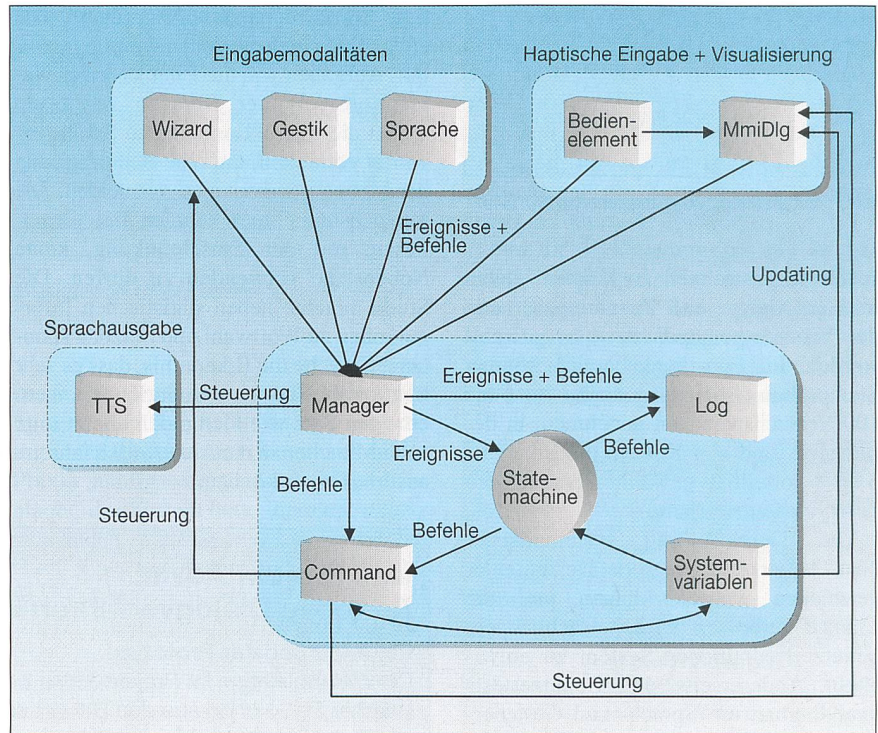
Eingabemodalitäten

Wizard

Gestik

Sprache

Haptische Eingabe + Visualisierung

Bedienelement

MmiDlg

Ereignisse + Befehle

Updating

Sprachausgabe

TTS

Steuerung

Manager

Ereignisse + Befehle

Log

Ereignisse

Befehle

Statemachine

Befehle

Steuerung

Befehle

Command

Systemvariablen

Steuerung